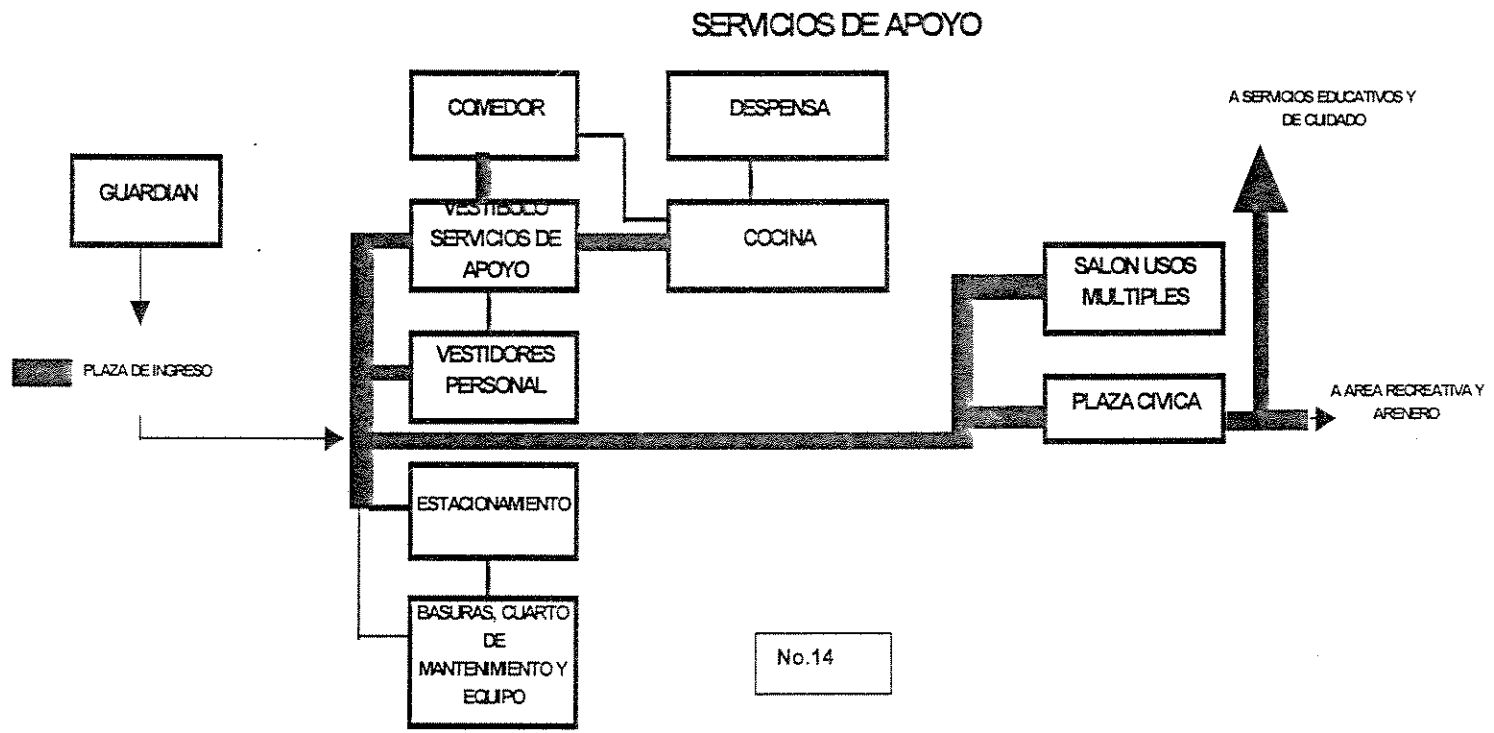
SERVICIOS DE APOYO

COMEDOR

DESPENSA

A SERVICIOS EDUCATIVOS Y DE CUIDADO

GUARDIAN

VESTIBULO SERVICIOS DE APOYO

COCINA

SALON USOS MULTIPLES

PLAZA DE INGRESO

VESTIDORES PERSONAL

PLAZA CIVICA

A AREA RECREATIVA Y ARENERO

ESTACIONAMIENTO

BASURAS, CUARTO DE MANTENIMIENTO Y EQUIPO

No.14